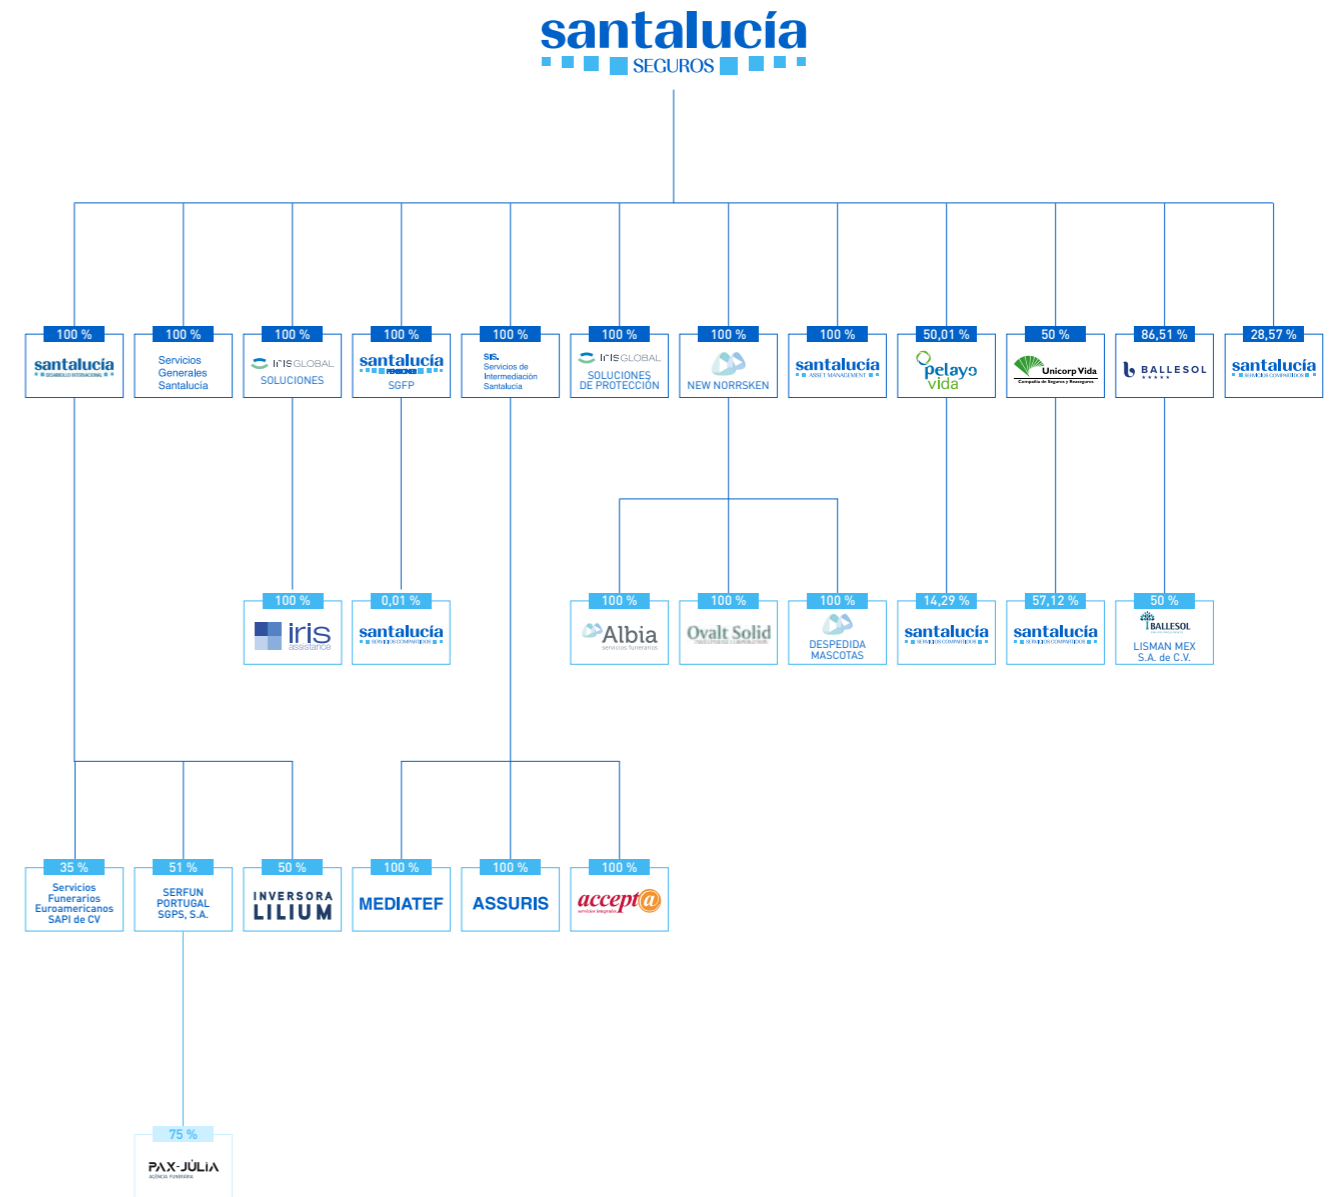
santalucía
SEGUROS

100 %
santalucía
DESARROLLO INTERNACIONAL

100 %
Servicios Generales Santalucía

100 %
IrisGLOBAL
SOLUCIONES

100 %
santalucía
PENSIONES
SGFP

100 %
SIS
Servicios de Intermediación Santalucía

100 %
IrisGLOBAL
SOLUCIONES DE PROTECCIÓN

100 %
NEW NORRSKEN

100 %
santalucía
ASSET MANAGEMENT

50,01 %
pelayo vida

50 %
Unicorp Vida
Compañía de Seguros y Reaseguros

86,51 %
BALLESOL

28,57 %
santalucía
SERVICIOS COMPARTIDOS

100 %
iris assistance

0,01 %
santalucía
SERVICIOS COMPARTIDOS

100 %
Albia
servicios funerarios

100 %
Ovalt Solid

100 %
DESPEDIDA MASCOTAS

14,29 %
santalucía
SERVICIOS COMPARTIDOS

57,12 %
santalucía
SERVICIOS COMPARTIDOS

50 %
BALLESOL
LISMAN MEX S.A. de C.V.

35 %
Servicios Funerarios Euroamericanos SAPI de CV

51 %
SERFUN PORTUGAL SGPS, S.A.

50 %
INVERSORA LILIUM

100 %
MEDIATEF

100 %
ASSURIS

100 %
accept@
servicios integrales

75 %
PAX-JÚLIA
AGÊNCIA FUNERÁRIA